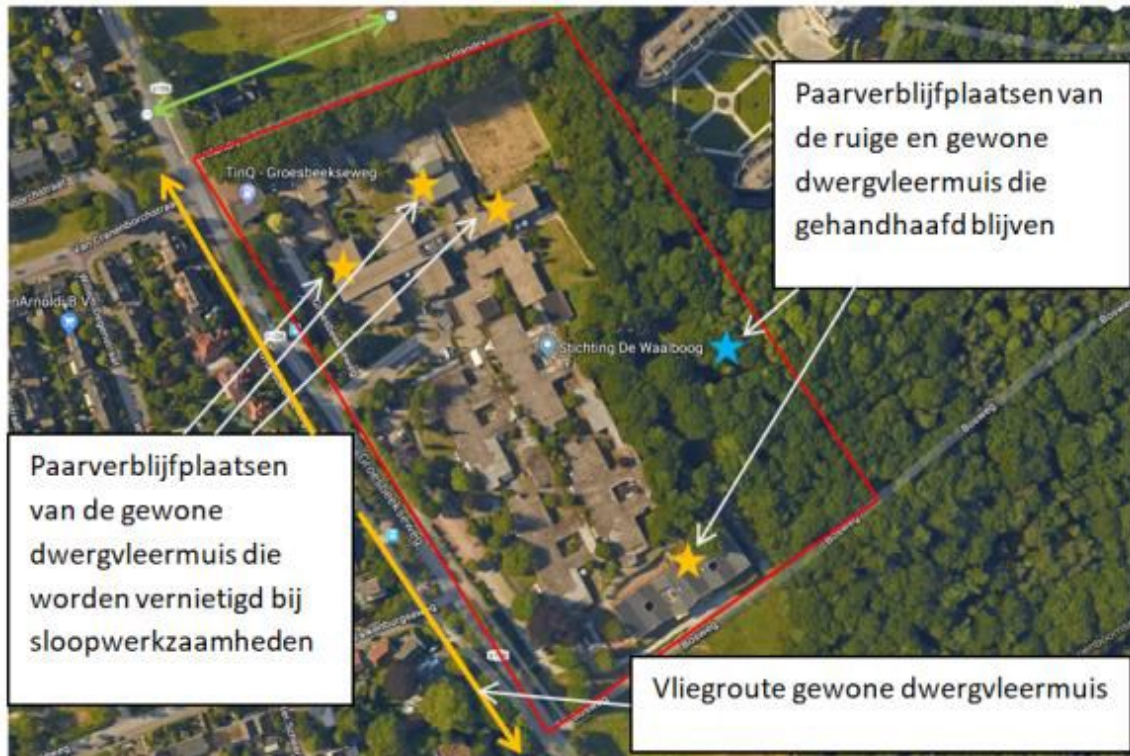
Paarverblijfplaatsen van de ruige en gewone dwergvleermuis die gehandhaafd blijven

TinQ - Groesbeekseweg

Stichting De Waalboog

Paarverblijfplaatsen van de gewone dwergvleermuis die worden vernietigd bij sloopwerkzaamheden

Vliegroute gewone dwergvleermuis